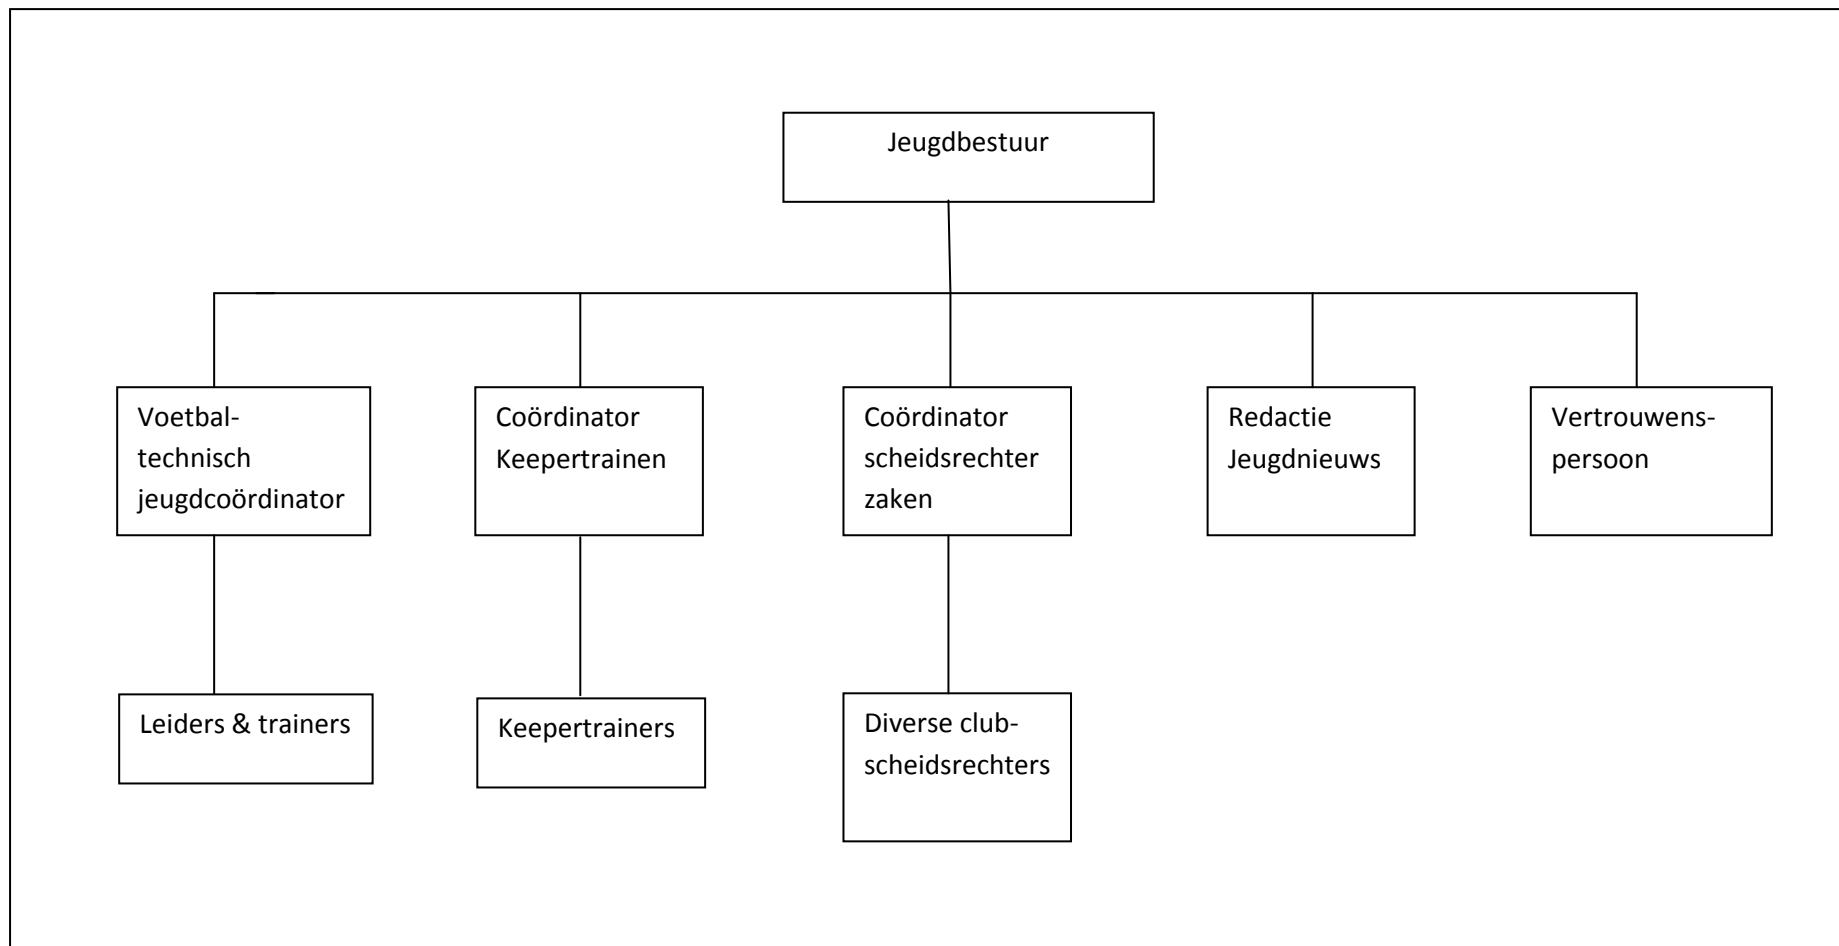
Jeugdbestuur

Voetbal-technisch jeugdcoördinator

Coördinator Keepertrainen

Coördinator scheidsrechter zaken

Redactie Jeugdnieuws

Vertrouwens-persoon

Leiders & trainers

Keepertrainers

Diverse club-scheidsrechters